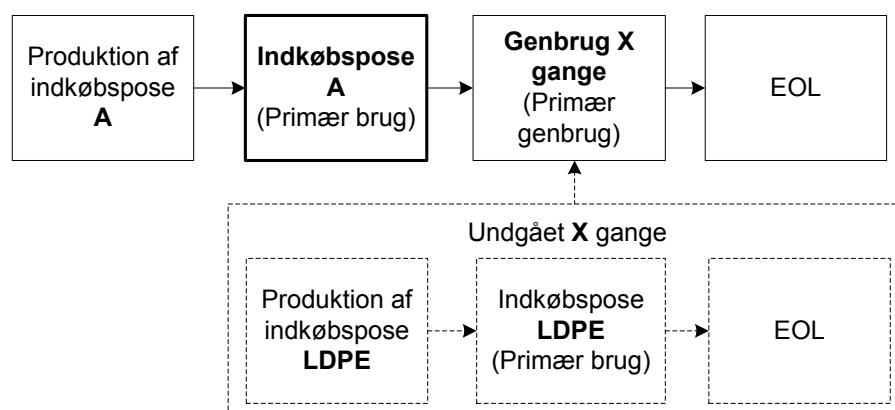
Produktion af indkøbspose **A**

**Indkøbspose A**
(Primær brug)

**Genbrug X gange**
(Primær genbrug)

EOL

Undgået **X** gange

Produktion af indkøbspose **LDPE**

Indkøbspose **LDPE**
(Primær brug)

EOL